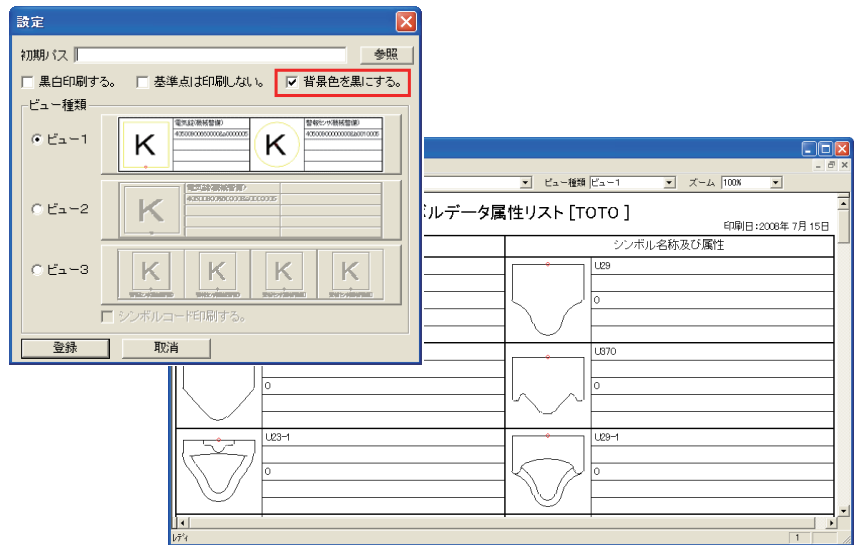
設定

初期パス

参照

黒白印刷する。

基準点は印刷しない。

背景色を黒にする。

ビュー種類

ビュー1

K

電気錠(機械警備)

405000000000000000005

K

警報センサ(機械警備)

405000000000000010005

ビュー2

K

電気錠(機械警備)

405000000000000000005

ビュー3

K

K

K

K

シンボルコード印刷する。

登録

取消

ビュー種類 ビュー1

ズーム 100%

ルデータ属性リスト [TOTO ]

印刷日:2006年 7月 15日

シンボル名称及び属性

U29

0

U370

0

0

U23-1

0

U29-1

0

レディ

1